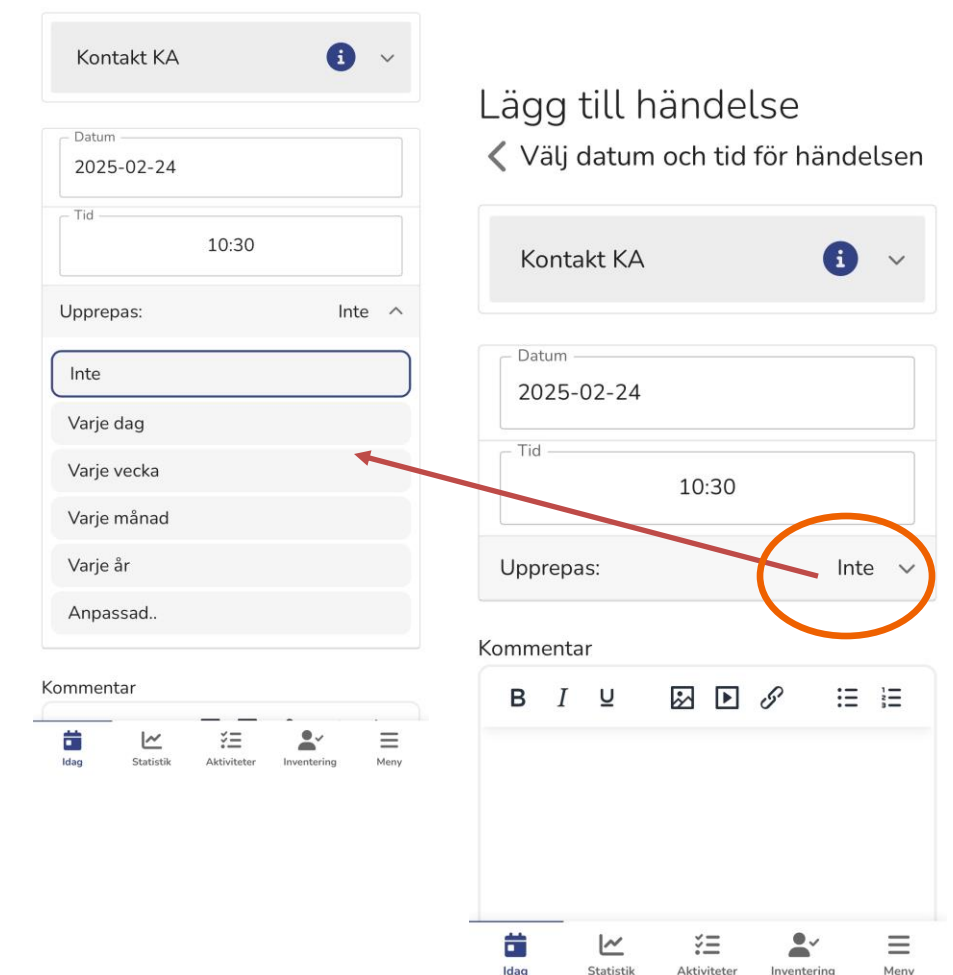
Kontakt KA

Datum
2025-02-24

Tid
10:30

Upprepas: Inte

Inte
Varje dag
Varje vecka
Varje månad
Varje år
Anpassad..

Kommentar

Idag
Statistik
Aktiviteter
Inventering
Meny

Lägg till händelse
Välj datum och tid för händelsen

Kontakt KA

Datum
2025-02-24

Tid
10:30

Upprepas: Inte

Kommentar

B I U

Idag
Statistik
Aktiviteter
Inventering
Meny